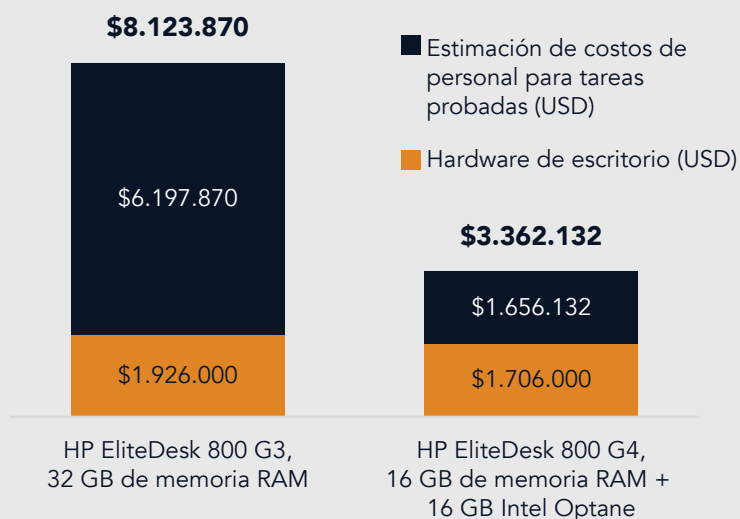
$8.123.870

Estimación de costos de personal para tareas probadas (USD)

Hardware de escritorio (USD)

$6.197.870

$1.926.000

$3.362.132

$1.656.132

$1.706.000

HP EliteDesk 800 G3, 32 GB de memoria RAM

HP EliteDesk 800 G4, 16 GB de memoria RAM + 16 GB Intel Optane